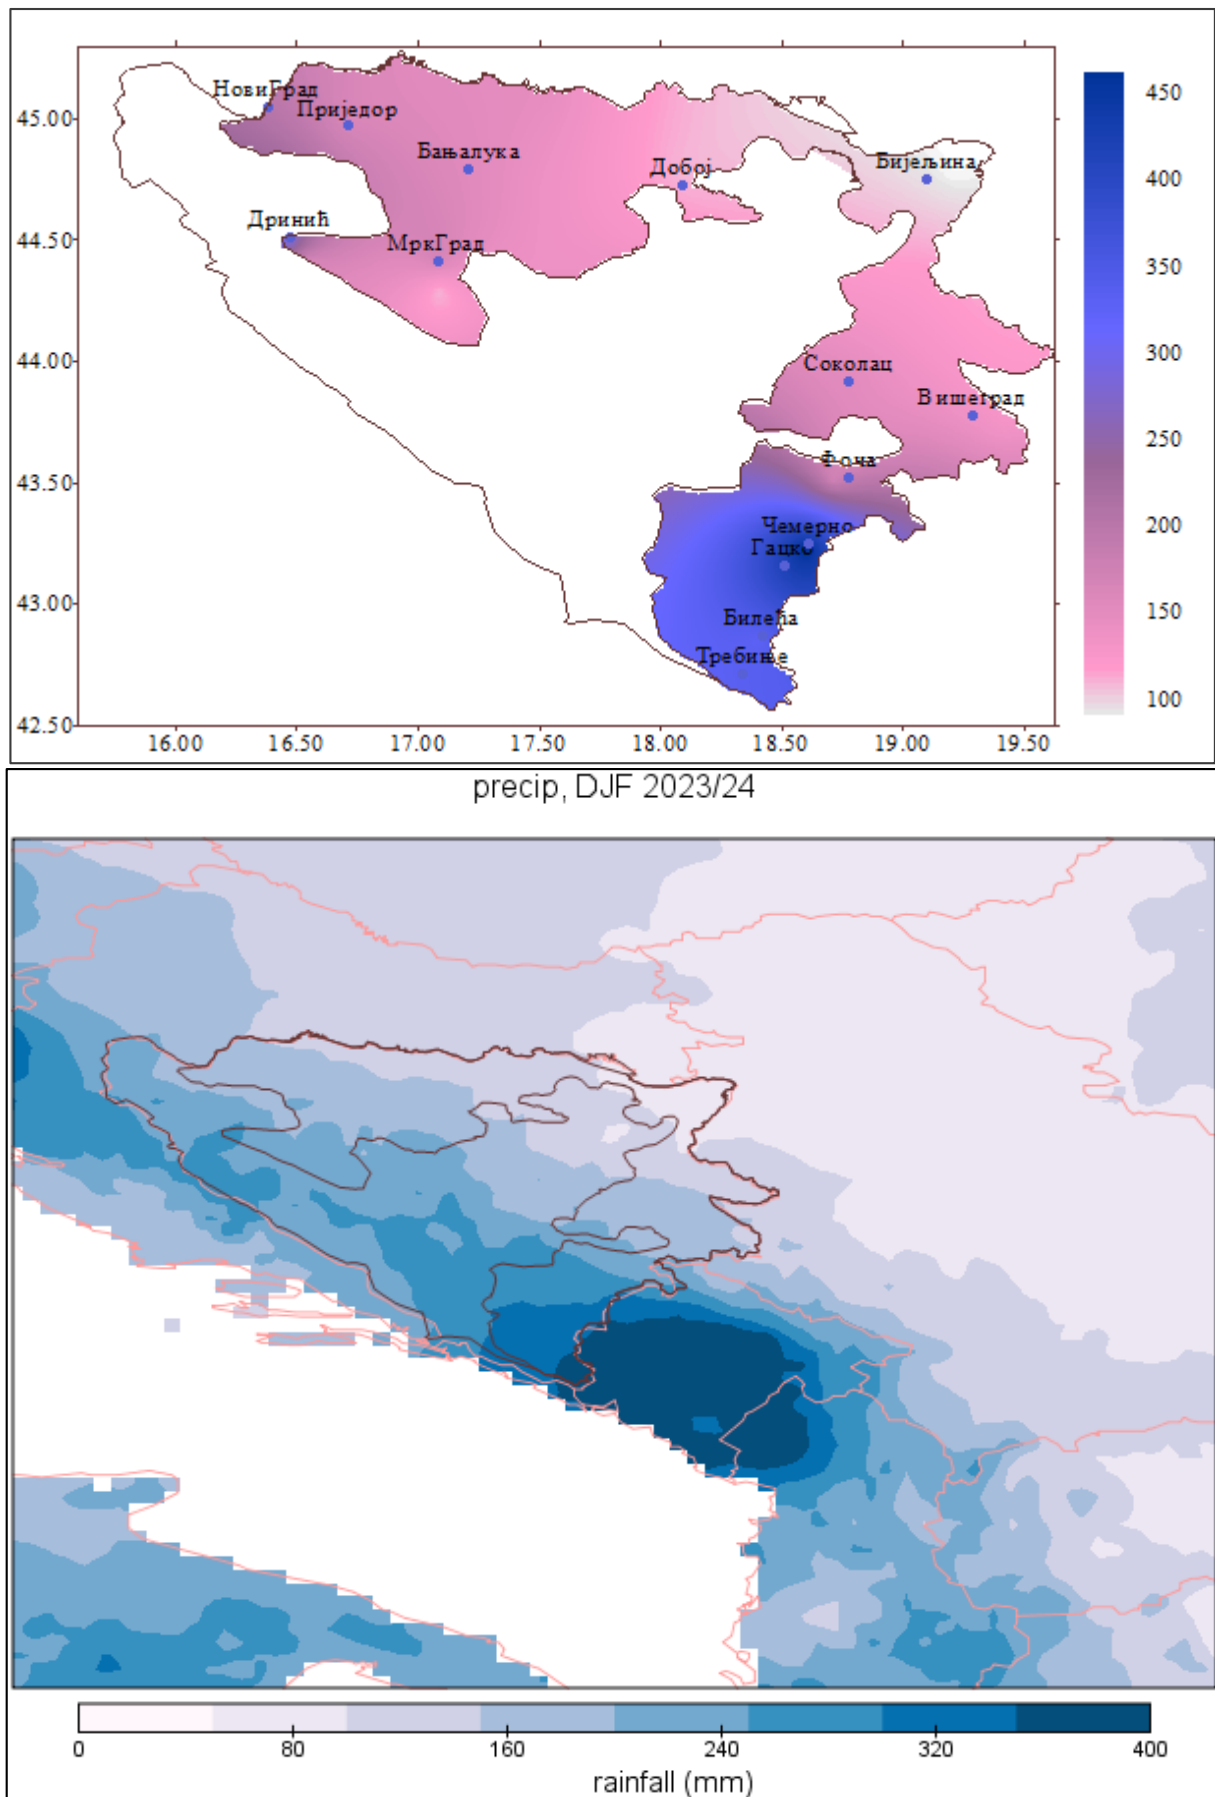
45.00
44.50
44.00
43.50
43.00
42.50
16.00
16.50
17.00
17.50
18.00
18.50
19.00
19.50

НовиГрад
Приједор
Бањалука
Добој
Бијељина
Дринић
МркГрад
Соколац
Вишеград
Фоча
Чемерно
Гацко
Билећа
Требиње

450
400
350
300
250
200
150
100

precip, DJF 2023/24

0
80
160
240
320
400
rainfall (mm)